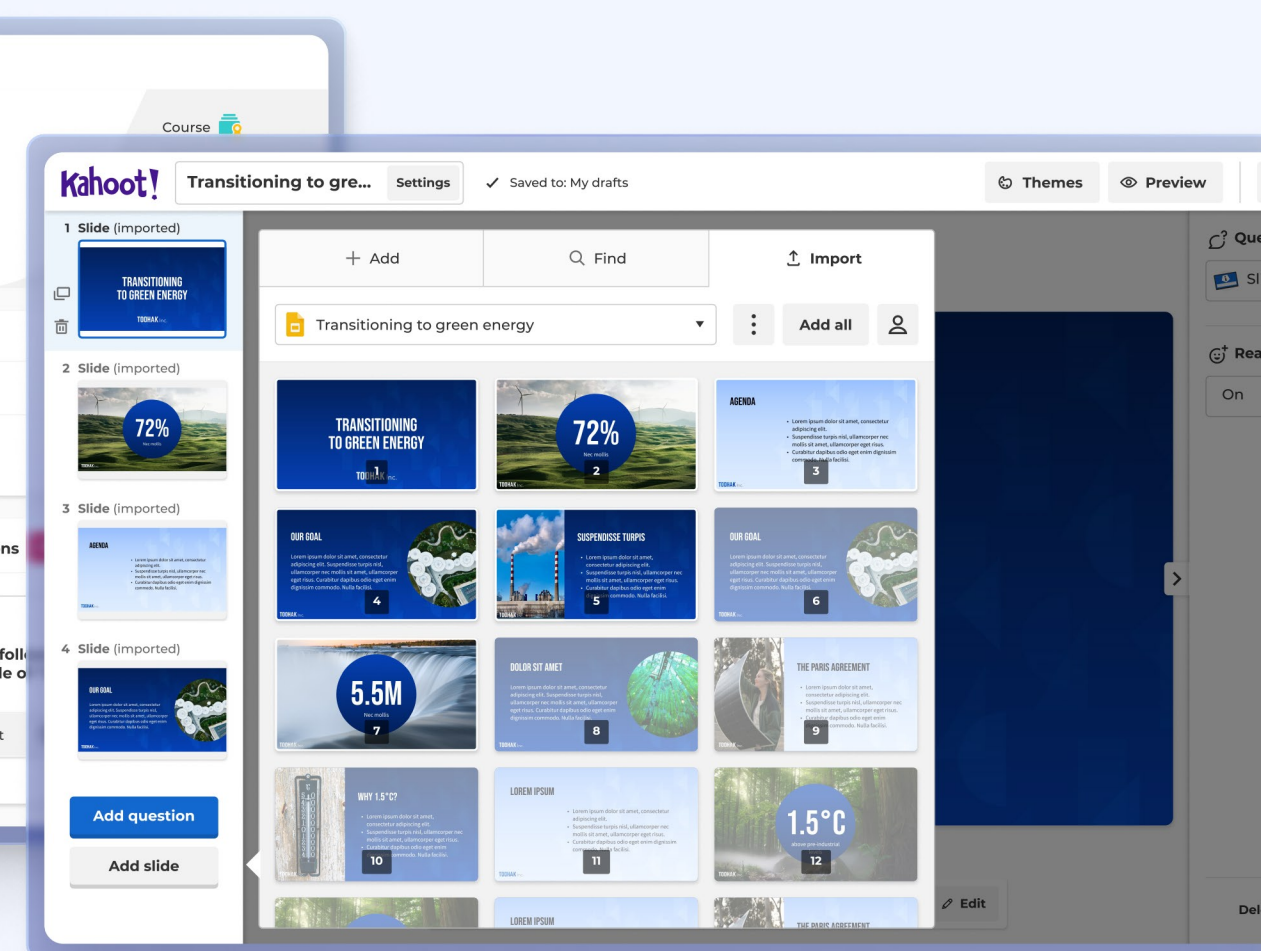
Course

Kahoot!
Transitioning to gre...
Settings
Saved to: My drafts
Themes
Preview

1 Slide (imported)
TRANSITIONING TO GREEN ENERGY
TODHAK inc.

2 Slide (imported)
72%
Nec mollis

3 Slide (imported)
AGENDA

4 Slide (imported)
OUR GOAL

Add question
Add slide

ns
foll
le o
t

+ Add
Find
Import

Transitioning to green energy
Add all

TRANSITIONING TO GREEN ENERGY
TODHAK inc.
1

72%
Nec mollis
2

AGENDA
• Lorem ipsum dolor sit amet, consectetur adipiscing elit.
• Suspendisse turpis nisl, ullamcorper nec mollis sit amet, ullamcorper eget risus.
• Curabitur dapibus odio eget enim dignissim commodo. Nulla facilisi.
3

OUR GOAL
Lorem ipsum dolor sit amet, consectetur adipiscing elit. Suspendisse turpis nisl, ullamcorper nec mollis sit amet, ullamcorper eget risus. Curabitur dapibus odio eget enim dignissim commodo. Nulla facilisi.
4

SUSPENDISSE TURPIS
• Lorem ipsum dolor sit amet, consectetur adipiscing elit.
• Suspendisse turpis nisl, ullamcorper nec mollis sit amet, ullamcorper eget risus.
• Curabitur dapibus odio eget enim dignissim commodo. Nulla facilisi.
5

OUR GOAL
6

5.5M
Nec mollis
7

DOLOR SIT AMET
8

THE PARIS AGREEMENT
9

WHY 1.5°C?
10

LOREM IPSUM
11

1.5°C
above pre-industrial
12

LOREM IPSUM
THE PARIS AGREEMENT

Que
Sl
Rea
On
Edit
Del